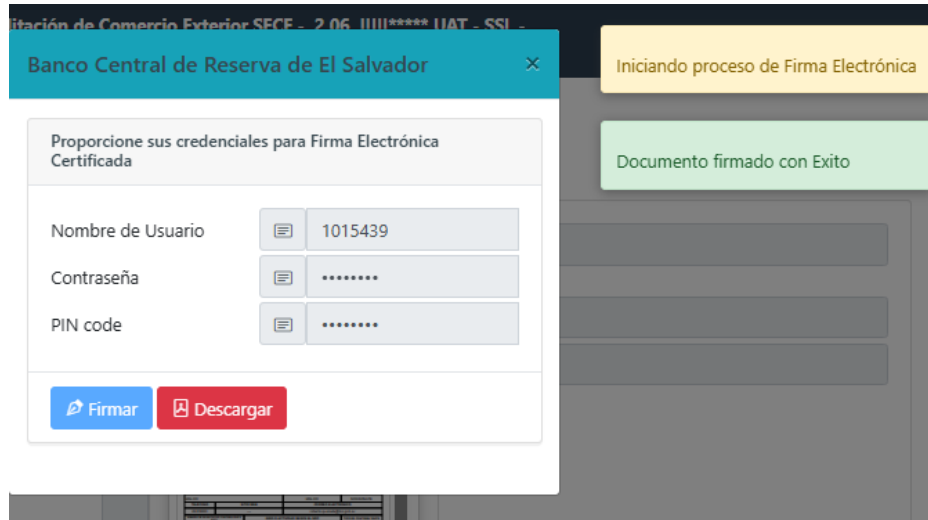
itación de Comercio Exterior SECE - 2.06 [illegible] UAT - SSL -

Banco Central de Reserva de El Salvador ×

Iniciando proceso de Firma Electrónica

Documento firmado con Exito

Proporcione sus credenciales para Firma Electrónica Certificada

Nombre de Usuario 1015439

Contraseña ••••••••

PIN code ••••••••

Firmar Descargar